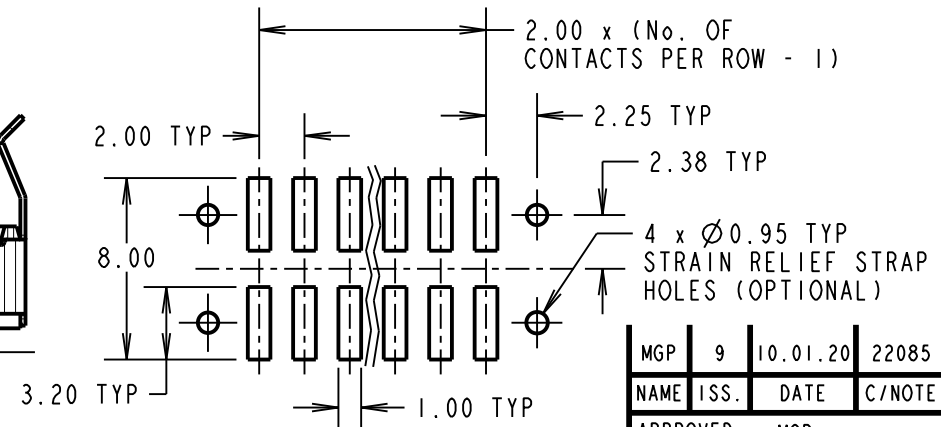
2.00 x (No. OF CONTACTS PER ROW - 1)

2.25 TYP

2.00 TYP

2.38 TYP

4 x $\varnothing$0.95 TYP
STRAIN RELIEF STRAP HOLES (OPTIONAL)

8.00

3.20 TYP

1.00 TYP

| MGP | 9 | 10.01.20 | 22085 |
|---|---|---|---|
| NAME | ISS. | DATE | C/NOTE |

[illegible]